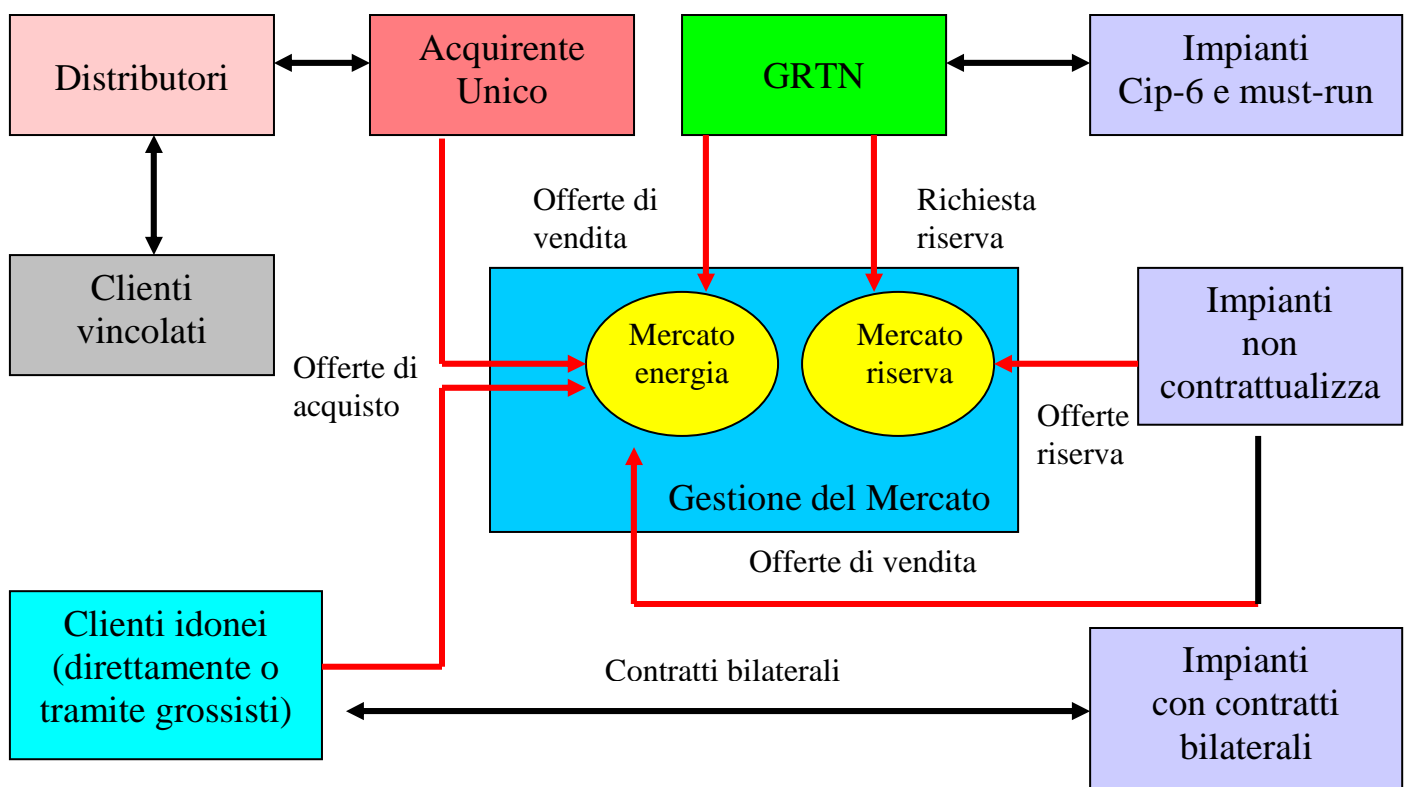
Distributori

Acquirente Unico

GRTN

Impianti Cip-6 e must-run

Offerte di vendita

Richiesta riserva

Clienti vincolati

Mercato energia

Mercato riserva

Impianti non contrattualizza

Offerte di acquisto

Offerte riserva

Gestione del Mercato

Offerte di vendita

Clienti idonei (direttamente o tramite grossisti)

Contratti bilaterali

Impianti con contratti bilaterali